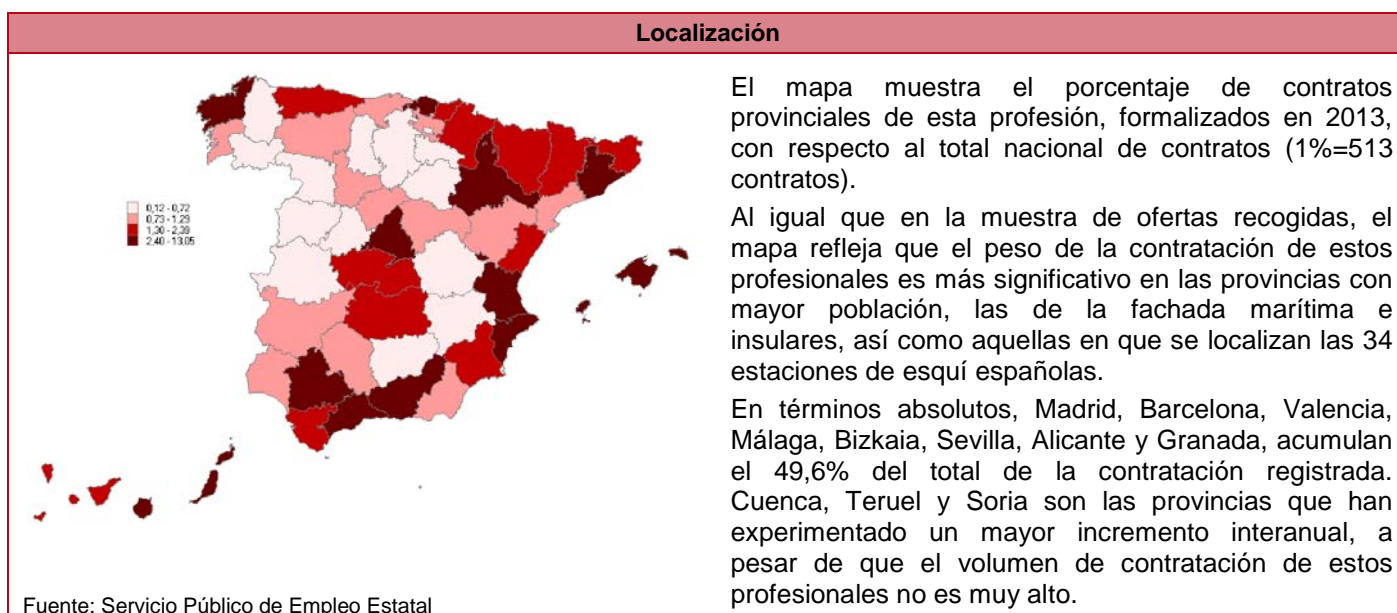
Localización

0,12 - 0,72
0,73 - 1,29
1,30 - 2,39
2,40 - 13,05

Fuente: Servicio Público de Empleo Estatal

El mapa muestra el porcentaje de contratos provinciales de esta profesión, formalizados en 2013, con respecto al total nacional de contratos (1%=513 contratos).

Al igual que en la muestra de ofertas recogidas, el mapa refleja que el peso de la contratación de estos profesionales es más significativo en las provincias con mayor población, las de la fachada marítima e insulares, así como aquellas en que se localizan las 34 estaciones de esquí españolas.

En términos absolutos, Madrid, Barcelona, Valencia, Málaga, Bizkaia, Sevilla, Alicante y Granada, acumulan el 49,6% del total de la contratación registrada. Cuenca, Teruel y Soria son las provincias que han experimentado un mayor incremento interanual, a pesar de que el volumen de contratación de estos profesionales no es muy alto.